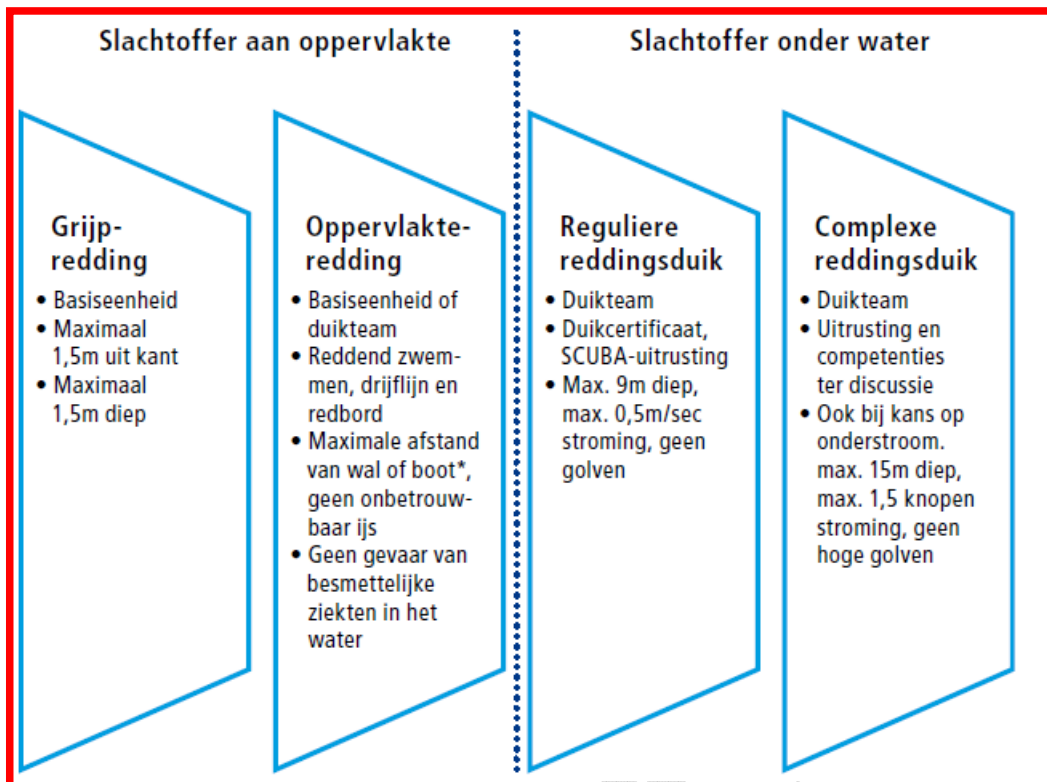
Slachtoffer aan oppervlakte

Slachtoffer onder water

Grijp-redding
• Basiseenheid
• Maximaal 1,5m uit kant
• Maximaal 1,5m diep

Oppervlakte-redding
• Basiseenheid of duikteam
• Reddend zwemmen, drijflijn en redbord
• Maximale afstand van wal of boot*, geen onbetrouwbaar ijs
• Geen gevaar van besmettelijke ziekten in het water

Reguliere reddingsduik
• Duikteam
• Duikcertificaat, SCUBA-uitrusting
• Max. 9m diep, max. 0,5m/sec stroming, geen golven

Complexe reddingsduik
• Duikteam
• Uitrusting en competenties ter discussie
• Ook bij kans op onderstroom. max. 15m diep, max. 1,5 knopen stroming, geen hoge golven